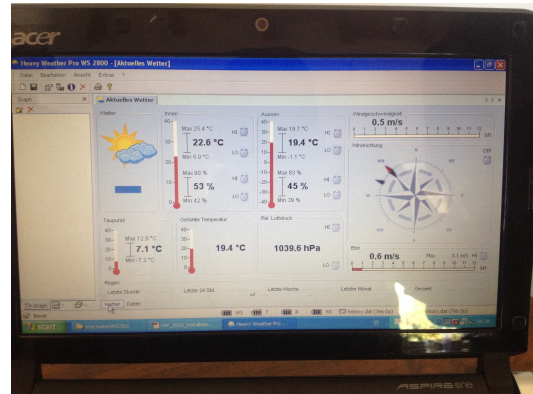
acer

Heavy Weather Pro WS 2800 - [Aktuelles Wetter]

Datei Bearbeiten Ansicht Extras ?

Graph

Aktuelles Wetter

Wetter

Innen

Max 25.4 °C

22.6 °C

Min 5.0 °C

Max 90 %

53 %

Min 42 %

HI

LO

Aussen

Max 19.7 °C

19.4 °C

Min -1.1 °C

Max 93 %

45 %

Min 29 %

Windgeschwindigkeit

0.5 m/s

Windrichtung

Taupunkt

Max 12.9 °C

7.1 °C

Min -7.2 °C

Gefühlte Temperatur

19.4 °C

Rel. Luftdruck

1039.6 hPa

Böe

0.6 m/s

Max

3.1 m/s

Regen

Letzte Stunde

Letzte 24 Std.

Letzte Woche

Letzter Monat

Gesamt

Wetter

Daten

Bereit

start

Heavy Weather Pro ...

ASPIRE one